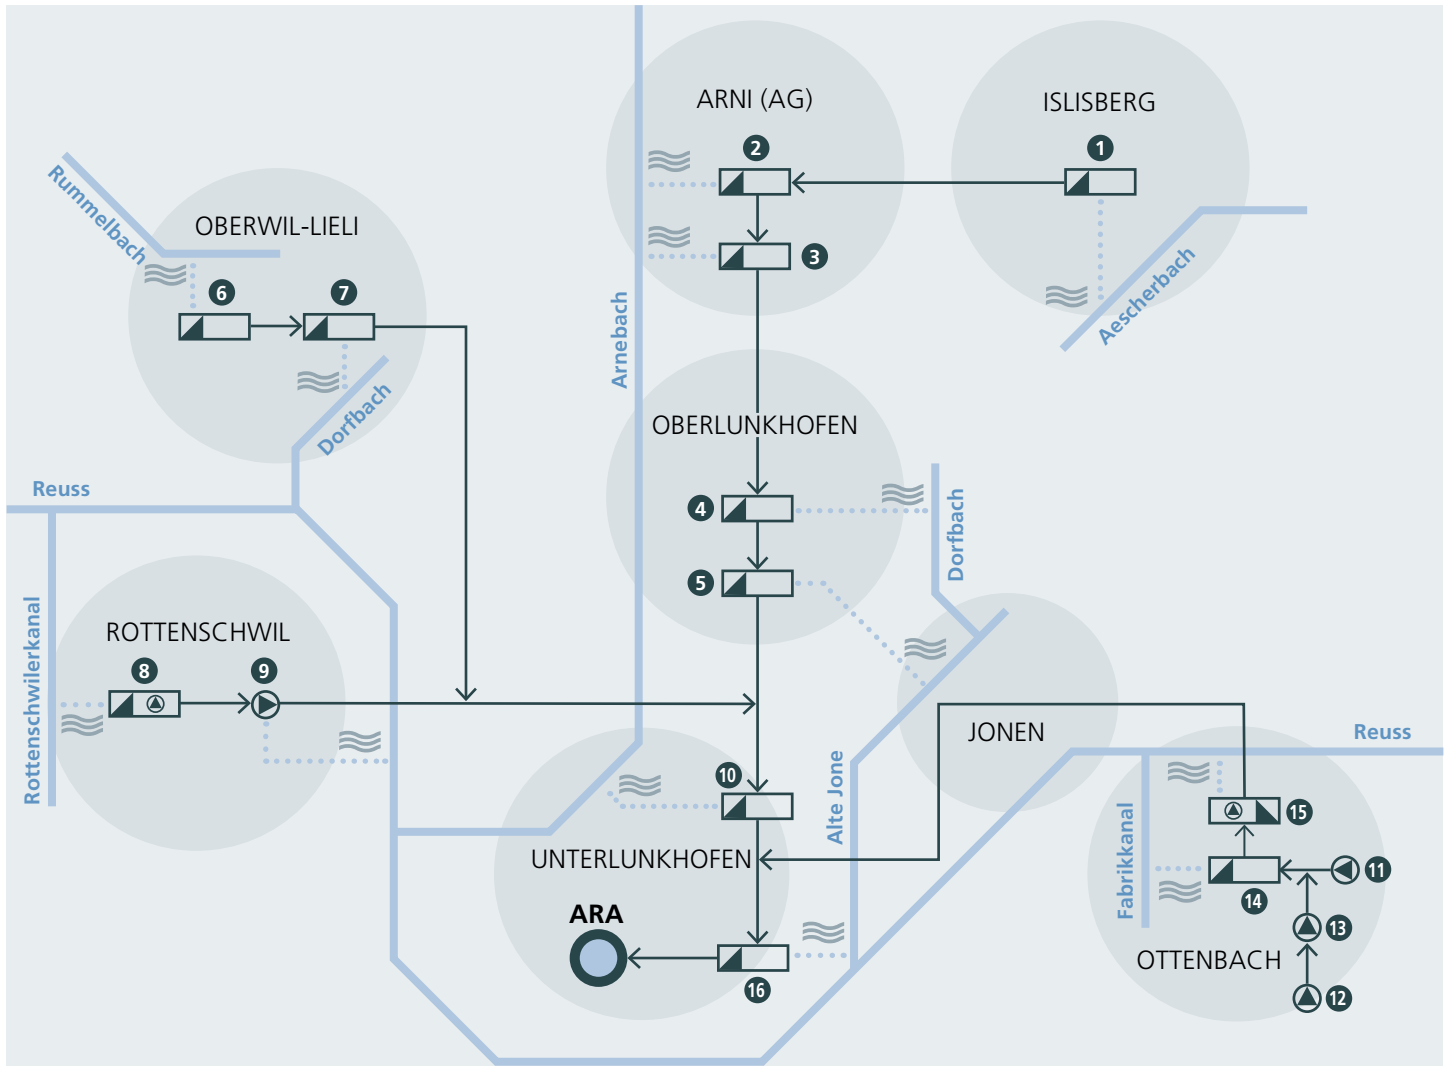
ARNI (AG)

ISLISBERG

2

1

3

Rummelbach

OBERWIL-LIELI

6

7

Aescherbach

Arnebach

Dorfbach

OBERLUNKHOFEN

Reuss

4

Dorfbach

5

Rottenschwilerkanal

ROTTENSCHWIL

8

9

JONEN

Reuss

10

Alte Jone

15

UNTERLUNKHOFEN

Fabrikkanal

11

14

ARA

13

OTTENBACH

16

12